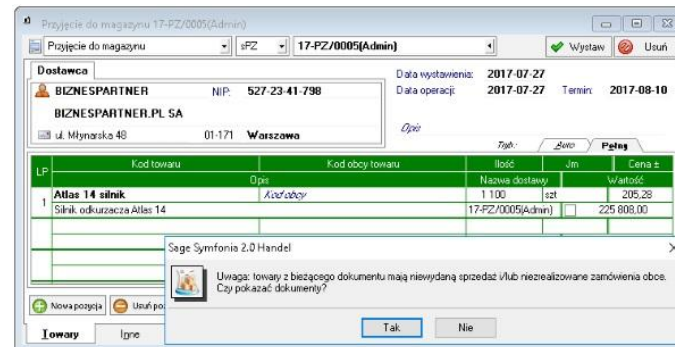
Przyjęcie do magazynu 17-PZ/0005(Admin)

Przyjęcie do magazynu | sPZ | 17-PZ/0005(Admin) | Wystaw | Usuń

Dostawca

BIZNESPARTNER NIP: 527-23-41-798

BIZNESPARTNER.PL SA

ul. Młynarska 48 01-171 Warszawa

Data wystawienia: 2017-07-27
Data operacji: 2017-07-27 Termin: 2017-08-10

Opis

Tryb: Netto Pełny

| LP | Kod towaru | Kod obcy towaru | Ilość | Jm | Cena ± |
|---|---|---|---|---|---|
| | Opis | | Nazwa dostawy | | Wartość |
| 1 | Atlas 14 silnik | Kod obcy | 1 100 | szt | 205,28 |
| | Silnik odkurzacza Atlas 14 | | 17-PZ/0005(Admin) | | 225 808,00 |

Sage Symfonia 2.0 Handel

Uwaga: towary z bieżącego dokumentu mają niewydaną sprzedaż i/lub niezrealizowane zamówienia obce. Czy pokazać dokumenty?

Tak Nie

Nowa pozycja Usuń po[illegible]

Towary Inne